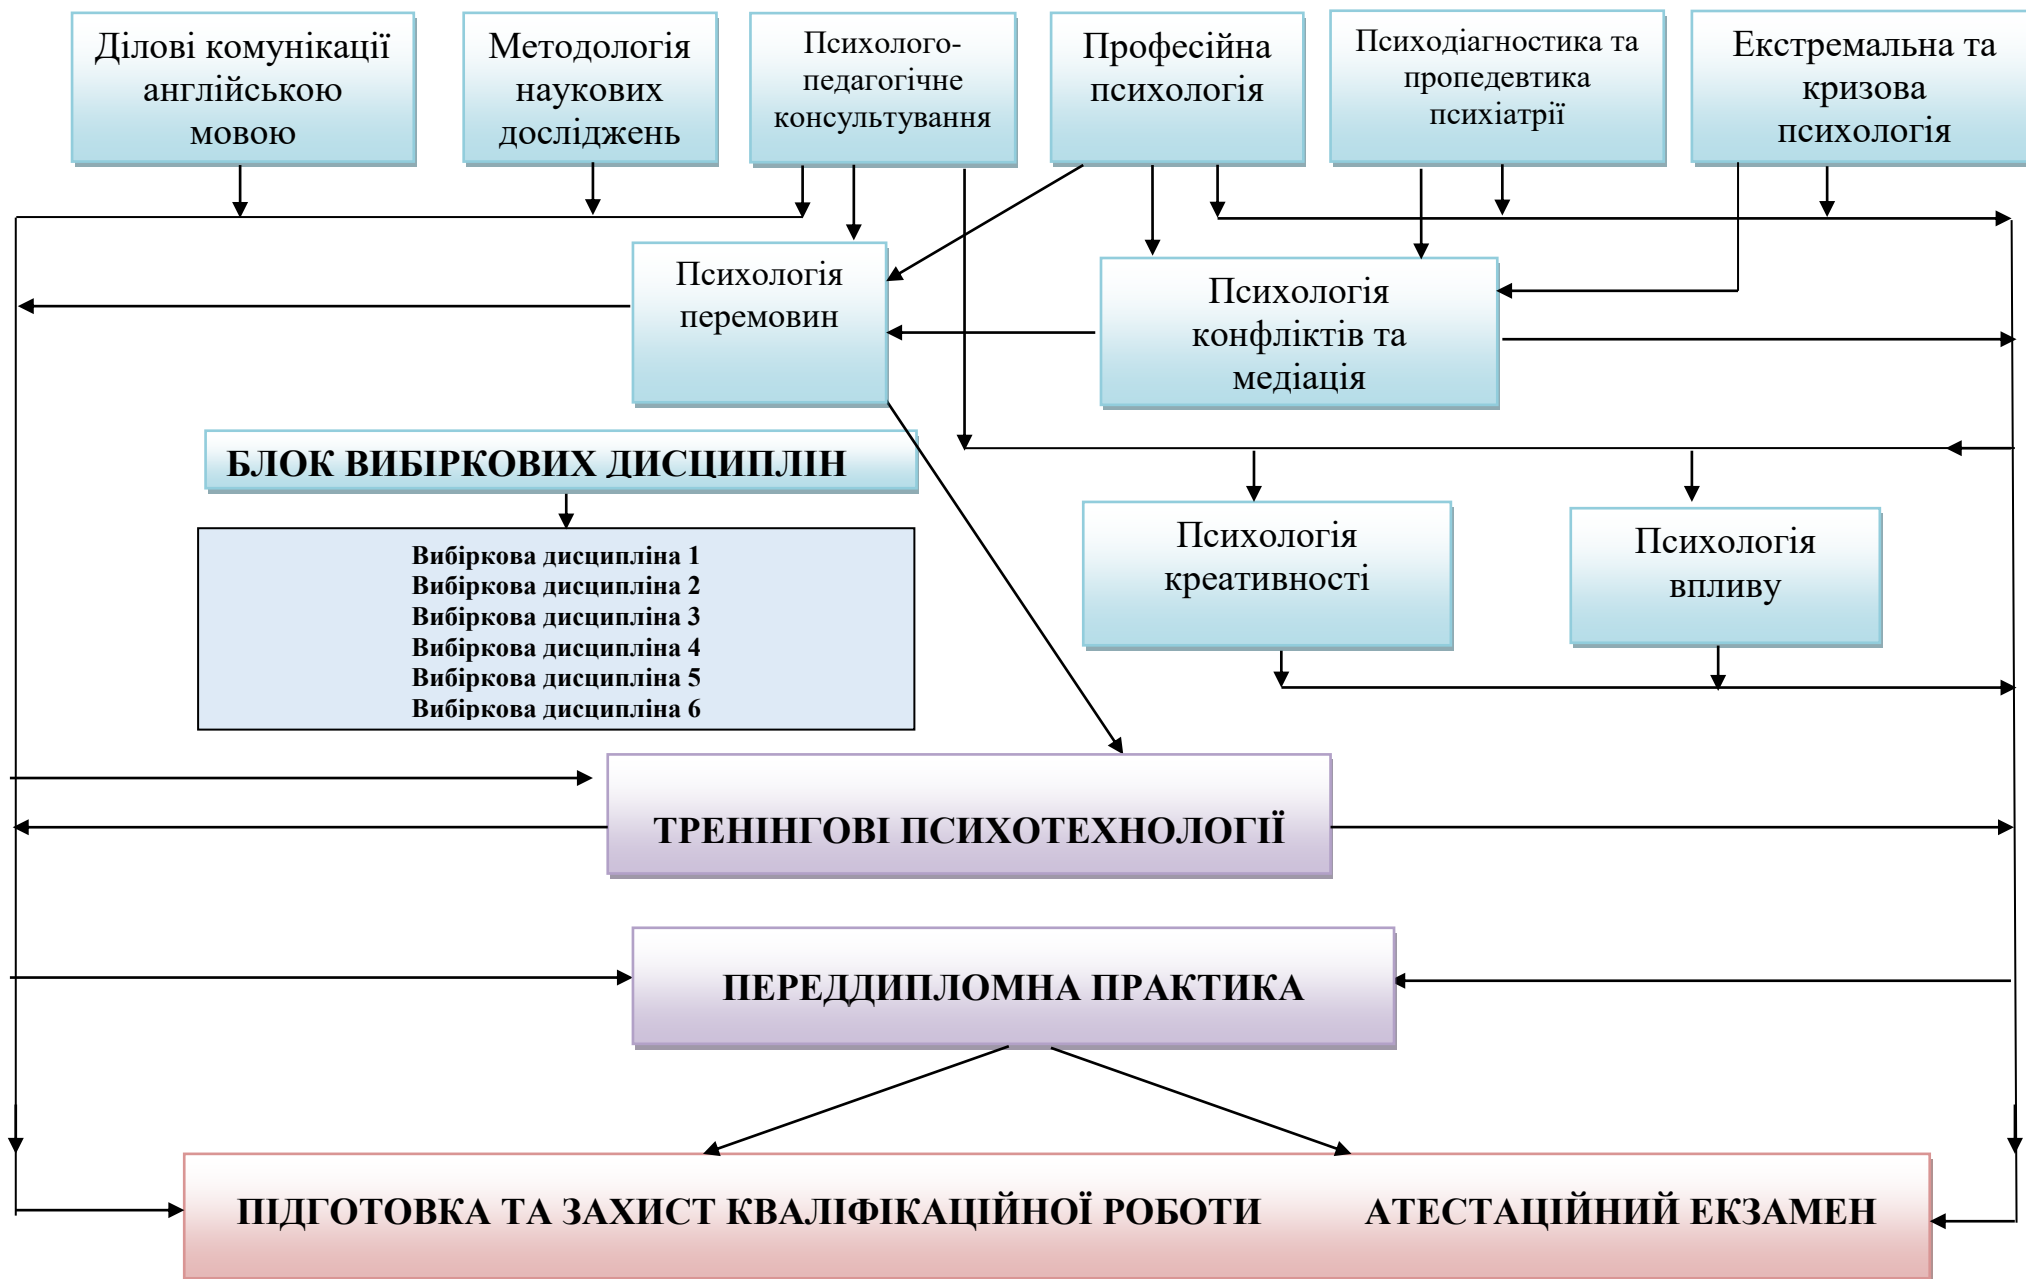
Ділові комунікації англійською мовою

Методологія наукових досліджень

Психолого-педагогічне консультування

Професійна психологія

Психодіагностика та пропедевтика психіатрії

Екстремальна та кризова психологія

Психологія перемовин

Психологія конфліктів та медіація

БЛОК ВИБІРКОВИХ ДИСЦИПЛІН

Вибіркова дисципліна 1
Вибіркова дисципліна 2
Вибіркова дисципліна 3
Вибіркова дисципліна 4
Вибіркова дисципліна 5
Вибіркова дисципліна 6

Психологія креативності

Психологія впливу

ТРЕНІНГОВІ ПСИХОТЕХНОЛОГІЇ

ПЕРЕДДИПЛОМНА ПРАКТИКА

ПІДГОТОВКА ТА ЗАХИСТ КВАЛІФІКАЦІЙНОЇ РОБОТИ

АТЕСТАЦІЙНИЙ ЕКЗАМЕН